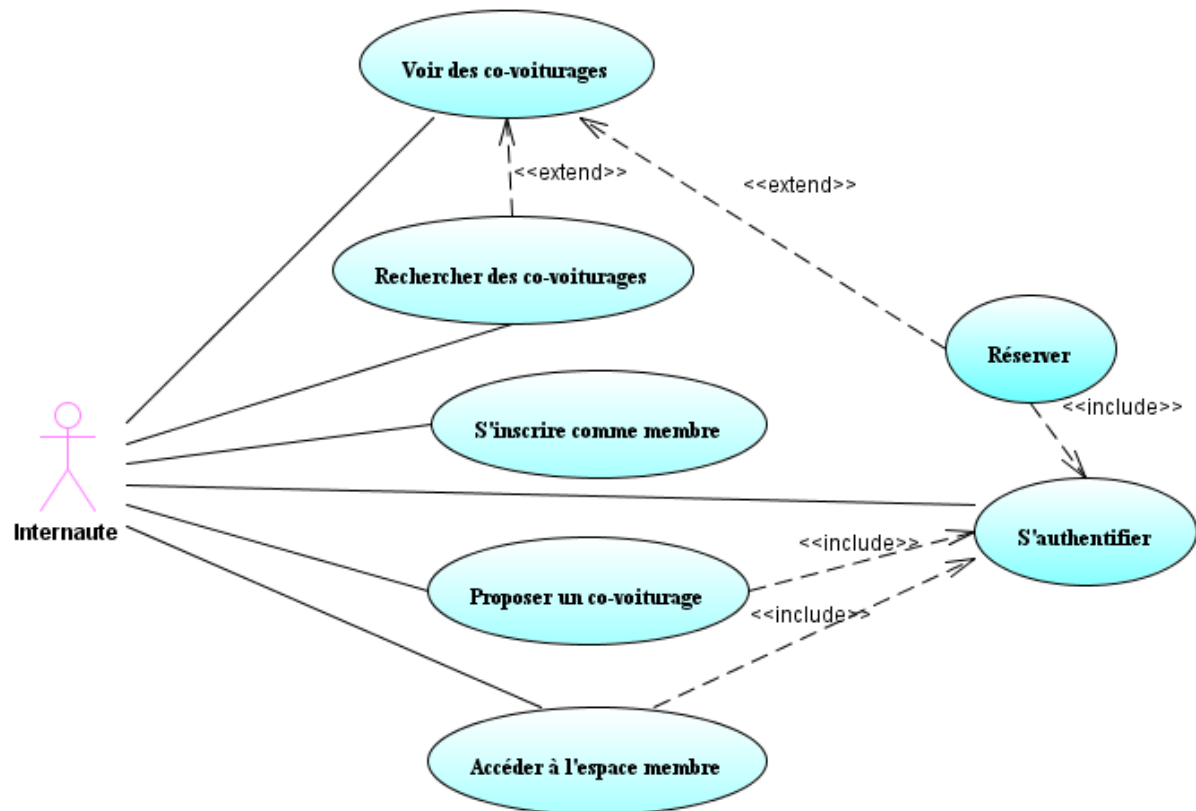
Voir des co-voiturages

<<extend>>

<<extend>>

Rechercher des co-voiturages

Réserver

<<include>>

S'inscrire comme membre

Internaute

S'authentifier

<<include>>

Proposer un co-voiturage

<<include>>

Accéder à l'espace membre